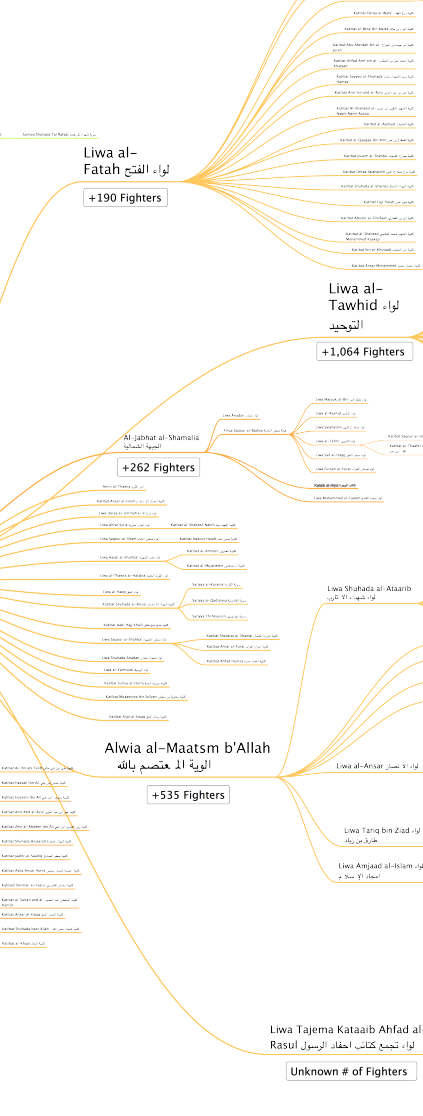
Liwa al-Fatah لواء الفتح

+190 Fighters

Liwa al-Tawhid لواء التوحيد

+1,064 Fighters

Al-Jabhat al-Shamalia الجبهة الشمالية

+262 Fighters

Liwa Shuhada al-Ataarib لواء شهداء الأتارب

Alwia al-Maatsm b'Allah الوية المعتصم بالله

+535 Fighters

Liwa al-Ansar لواء الانصار

Liwa Tariq bin Ziad لواء طارق بن زياد

Liwa Amjaad al-Islam لواء امجاد الإسلام

Liwa Tajema Kataaib Ahfad al-Rasul لواء تجمع كتائب احفاد الرسول

Unknown # of Fighters